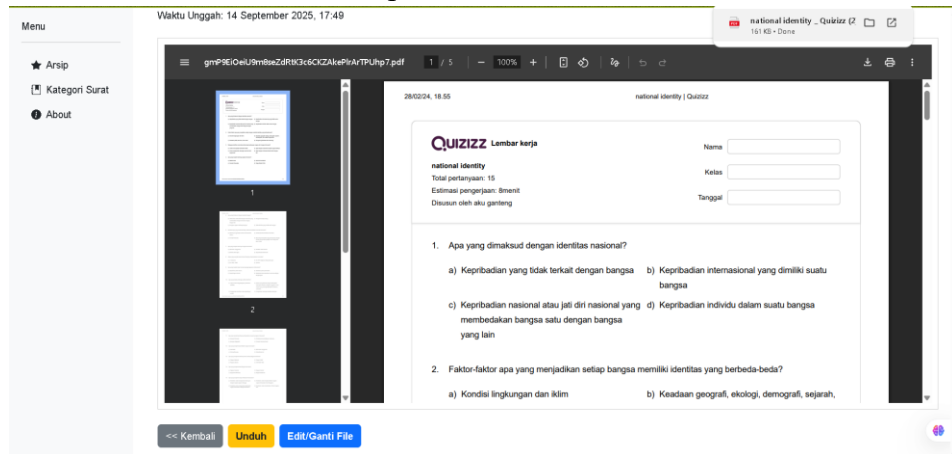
Menu

Arsip

Kategori Surat

About

Waktu Unggah: 14 September 2025, 17:49

national identity _ Quizizz (2
161 KB • Done

gmP9EiOeiU9m8seZdRtK3c6CKZAkePlrArTPUhp7.pdf

1 / 5

100%

1

2

28/02/24, 18.55

national identity | Quizizz

QUIZIZZ Lembar kerja

national identity
Total pertanyaan: 15
Estimasi pengerjaan: 8menit
Disusun oleh aku ganteng

Nama

Kelas

Tanggal

1. Apa yang dimaksud dengan identitas nasional?

a) Kepribadian yang tidak terkait dengan bangsa

b) Kepribadian internasional yang dimiliki suatu bangsa

c) Kepribadian nasional atau jati diri nasional yang membedakan bangsa satu dengan bangsa yang lain

d) Kepribadian individu dalam suatu bangsa

2. Faktor-faktor apa yang menjadikan setiap bangsa memiliki identitas yang berbeda-beda?

a) Kondisi lingkungan dan iklim

b) Keadaan geografi, ekologi, demografi, sejarah,

<< Kembali

Unduh

Edit/Ganti File